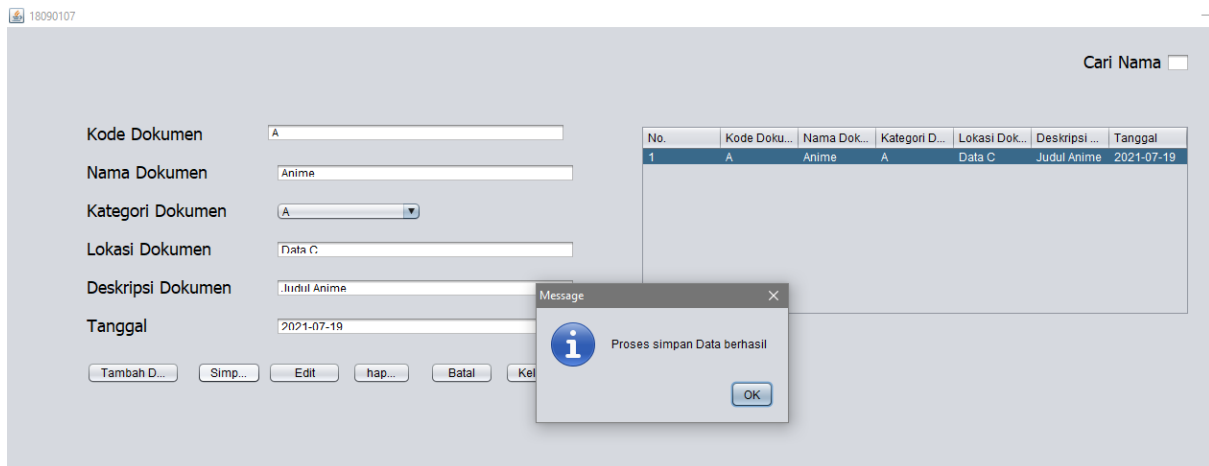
18090107

Cari Nama

Kode Dokumen A

Nama Dokumen Anime

Kategori Dokumen A

Lokasi Dokumen Data C

Deskripsi Dokumen Judul Anime

Tanggal 2021-07-19

Tambah D... Simp... Edit hap... Batal Kel

| No. | Kode Doku... | Nama Dok... | Kategori D... | Lokasi Dok... | Deskripsi ... | Tanggal |
|---|---|---|---|---|---|---|
| 1 | A | Anime | A | Data C | Judul Anime | 2021-07-19 |

Message

Proses simpan Data berhasil

OK